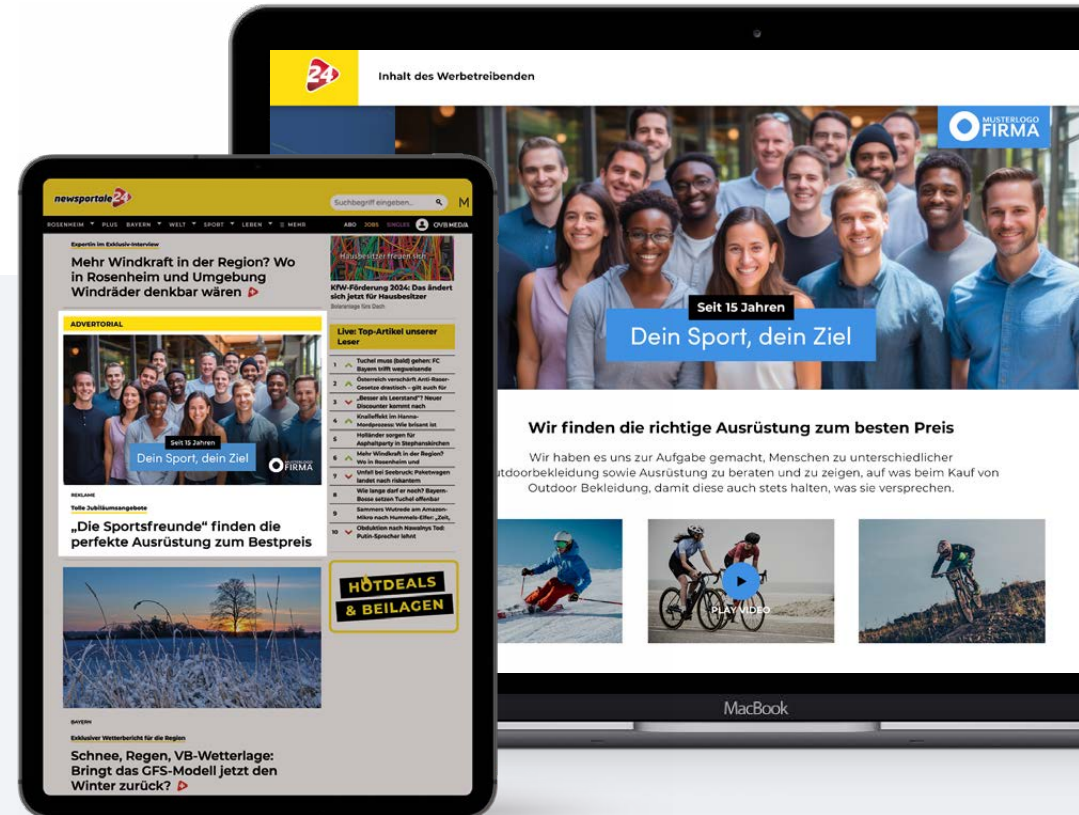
24

Inhalt des Werbetreibenden

MUSTERLOGO FIRMA

Seit 15 Jahren

Dein Sport, dein Ziel

Wir finden die richtige Ausrüstung zum besten Preis

Wir haben es uns zur Aufgabe gemacht, Menschen zu unterschiedlicher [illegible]tdoorbekleidung sowie Ausrüstung zu beraten und zu zeigen, auf was beim Kauf von Outdoor Bekleidung, damit diese auch stets halten, was sie versprechen.

PLAY VIDEO

MacBook

newsportale 24

Suchbegriff eingeben...

M

ROSENHEIM ▾ PLUS BAYERN ▾ WELT ▾ SPORT ▾ LEBEN ▾ ≡ MEHR

ABO JOBS SINGLES OVB MEDIA

Expertin im Exklusiv-Interview

Mehr Windkraft in der Region? Wo in Rosenheim und Umgebung Windräder denkbar wären

Hausbesitzer freuen sich

KfW-Förderung 2024: Das ändert sich jetzt für Hausbesitzer

Beilage für's Dach

Live: Top-Artikel unserer Leser

1 Tuchel muss (bald) gehen: FC Bayern trifft wegweisende

2 Österreich verschärft Anti-Raser-Gesetze drastisch – gilt auch für

3 „Besser als Leerstand"? Neuer Discounter kommt nach

4 Knalleffekt im Hanna-Mordprozess: Wie brisant ist

5 Holländer sorgen für Asphaltparty in Stephanskirchen

6 Mehr Windkraft in der Region? Wo in Rosenheim und

7 Unfall bei Seebruck: Paketwagen landet nach riskantem

8 Wie lange darf er noch? Bayern-Bosse setzen Tuchel offenbar

9 Sammers Wutrede am Amazon-Mikro nach Hummels-Elfer: „Zeit,

10 Obduktion nach Nawalnys Tod: Putin-Sprecher lehnt

ADVERTORIAL

Seit 15 Jahren

Dein Sport, dein Ziel

FIRMA

REKLAME

Tolle Jubiläumsangebote

„Die Sportsfreunde" finden die perfekte Ausrüstung zum Bestpreis

HOTDEALS & BEILAGEN

BAYERN

Exklusiver Wetterbericht für die Region

Schnee, Regen, VB-Wetterlage: Bringt das GFS-Modell jetzt den Winter zurück?